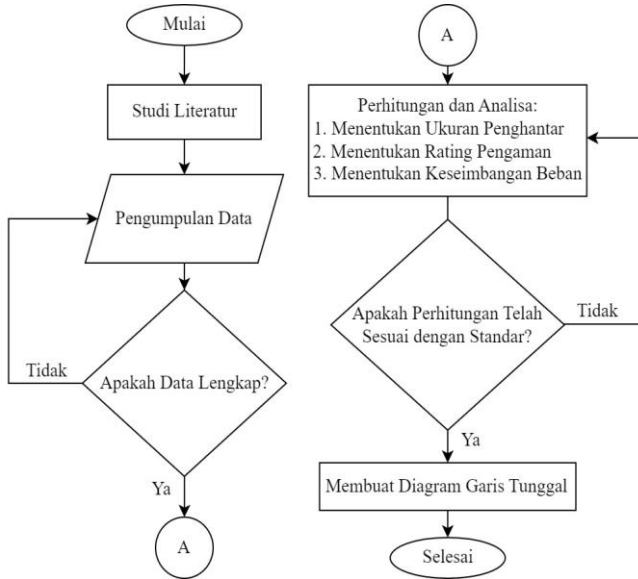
Mulai

Studi Literatur

Pengumpulan Data

Tidak

Apakah Data Lengkap?

Ya

A

A

Perhitungan dan Analisa:
1. Menentukan Ukuran Penghantar
2. Menentukan Rating Pengaman
3. Menentukan Keseimbangan Beban

Apakah Perhitungan Telah Sesuai dengan Standar?

Tidak

Ya

Membuat Diagram Garis Tunggal

Selesai